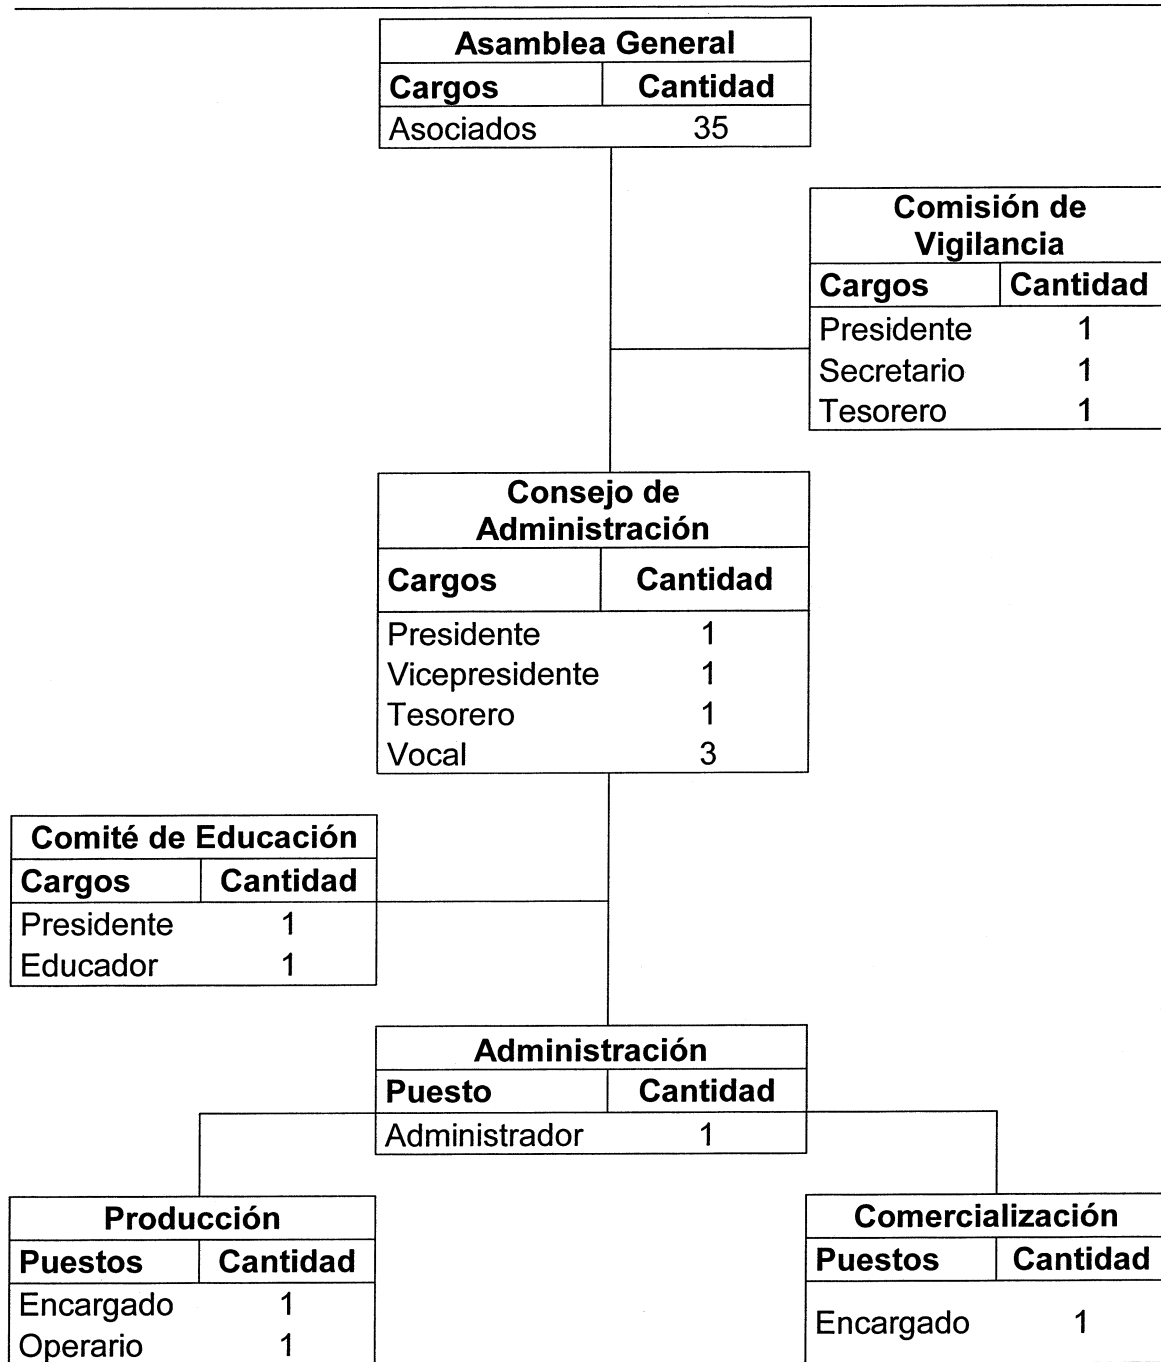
Asamblea General

| Cargos | Cantidad |
|---|---|
| Asociados | 35 |

Comisión de Vigilancia

| Cargos | Cantidad |
|---|---|
| Presidente | 1 |
| Secretario | 1 |
| Tesorero | 1 |

Consejo de Administración

| Cargos | Cantidad |
|---|---|
| Presidente | 1 |
| Vicepresidente | 1 |
| Tesorero | 1 |
| Vocal | 3 |

Comité de Educación

| Cargos | Cantidad |
|---|---|
| Presidente | 1 |
| Educador | 1 |

Administración

| Puesto | Cantidad |
|---|---|
| Administrador | 1 |

Producción

| Puestos | Cantidad |
|---|---|
| Encargado | 1 |
| Operario | 1 |

Comercialización

| Puestos | Cantidad |
|---|---|
| Encargado | 1 |